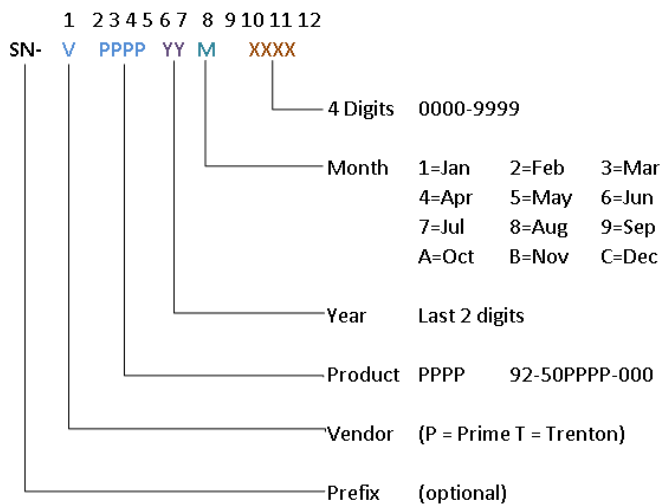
1 2 3 4 5 6 7 8 9 10 11 12

SN- V PPPP YY M XXXX

4 Digits 0000-9999

Month 1=Jan 2=Feb 3=Mar
4=Apr 5=May 6=Jun
7=Jul 8=Aug 9=Sep
A=Oct B=Nov C=Dec

Year Last 2 digits

Product PPPP 92-50PPPP-000

Vendor (P = Prime T = Trenton)

Prefix (optional)